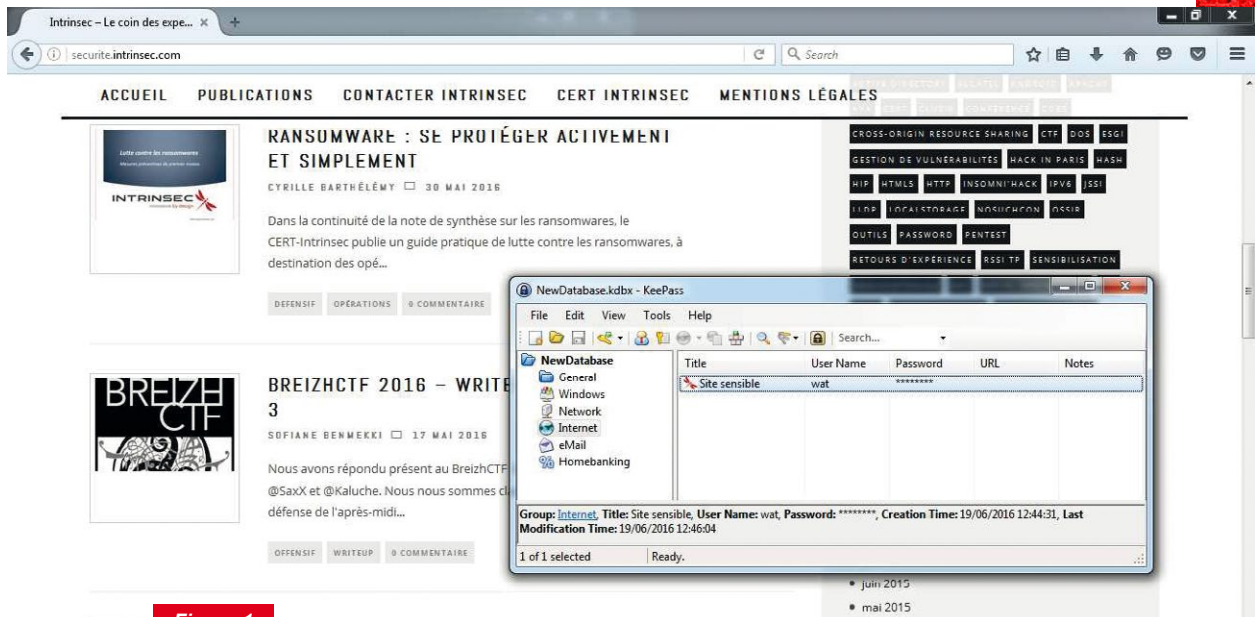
Intrinsec – Le coin des expe... ×

securite.intrinsec.com

Search

ACCUEIL PUBLICATIONS CONTACTER INTRINSEC CERT INTRINSEC MENTIONS LÉGALES

RANSOMWARE : SE PROTÉGER ACTIVEMENT ET SIMPLEMENT

CYRILLE BARTHÉLÉMY 30 MAI 2016

Dans la continuité de la note de synthèse sur les ransomwares, le CERT-Intrinsec publie un guide pratique de lutte contre les ransomwares, à destination des opé...

DEFENSIF OPÉRATIONS 0 COMMENTAIRE

BREIZHCTF 2016 – WRITE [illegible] 3

SOFIANE BENMEKKI 17 MAI 2016

Nous avons répondu présent au BreizhCTF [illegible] @SaxX et @Kaluche. Nous nous sommes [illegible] défense de l'après-midi...

OFFENSIF WRITEUP 0 COMMENTAIRE

CROSS-ORIGIN RESOURCE SHARING CTF DOS ESGI GESTION DE VULNÉRABILITÉS HACK IN PARIS HASH HIP HTML5 HTTP INSOMNI'HACK IPV6 JSSI LLDP LOCALSTORAGE NOSUCHCON OSSIR OUTILS PASSWORD PENTEST RETOURS D'EXPÉRIENCE RSSI TP SENSIBILISATION

NewDatabase.kdbx - KeePass

File Edit View Tools Help

Search...

NewDatabase
General
Windows
Network
Internet
eMail
Homebanking

| Title | User Name | Password | URL | Notes |
|---|---|---|---|---|
| Site sensible | wat | ******** | | |

Group: Internet, Title: Site sensible, User Name: wat, Password: ********, Creation Time: 19/06/2016 12:44:31, Last Modification Time: 19/06/2016 12:46:04

1 of 1 selected Ready.

• juin 2015
• mai 2015

Figure 1